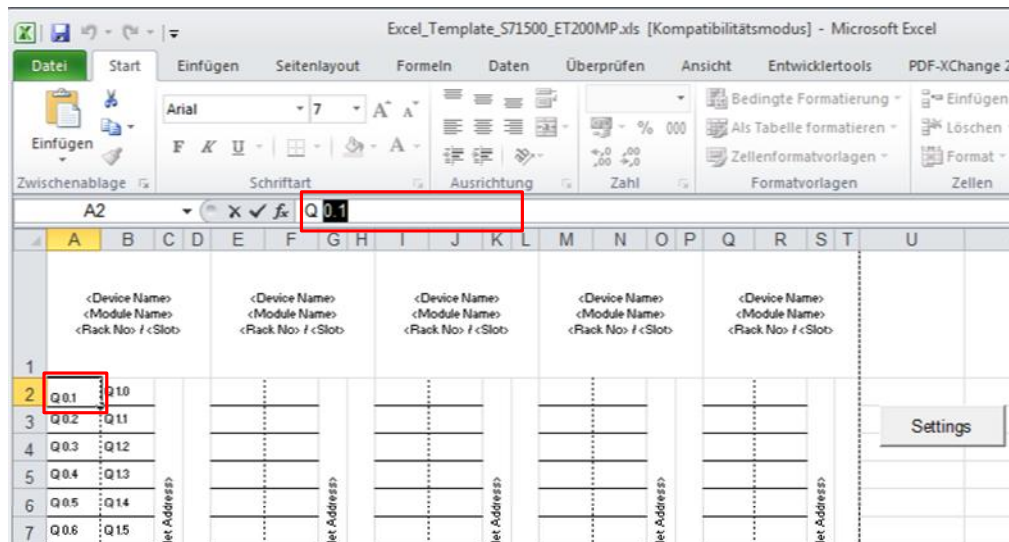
Excel_Template_S71500_ET200MP.xls [Kompatibilitätsmodus] - Microsoft Excel

Datei | Start | Einfügen | Seitenlayout | Formeln | Daten | Überprüfen | Ansicht | Entwicklertools | PDF-XChange 2

Einfügen
Zwischenablage
Arial 7
F K U
Schriftart
Ausrichtung
% 000
Zahl
Bedingte Formatierung
Als Tabelle formatieren
Zellenformatvorlagen
Formatvorlagen
Einfügen
Löschen
Format
Zellen

A2 | $f_x$ | Q 0.1

| | A | B | C | D | E | F | G | H | I | J | K | L | M | N | O | P | Q | R | S | T | U |
|---|---|---|---|---|---|---|---|---|---|---|---|---|---|---|---|---|---|---|---|---|---|
| 1 | <Device Name> <Module Name> <Rack No> / <Slot> | | | | <Device Name> <Module Name> <Rack No> / <Slot> | | | | <Device Name> <Module Name> <Rack No> / <Slot> | | | | <Device Name> <Module Name> <Rack No> / <Slot> | | | | <Device Name> <Module Name> <Rack No> / <Slot> | | | | |
| 2 | Q 0.1 | Q 1.0 | | | | | | | | | | | | | | | | | | | |
| 3 | Q 0.2 | Q 1.1 | | | | | | | | | | | | | | | | | | | Settings |
| 4 | Q 0.3 | Q 1.2 | | | | | | | | | | | | | | | | | | | |
| 5 | Q 0.4 | Q 1.3 | | | | | | | | | | | | | | | | | | | |
| 6 | Q 0.5 | Q 1.4 | et Address | | | | et Address | | | | et Address | | | | et Address | | | | et Address | | |
| 7 | Q 0.6 | Q 1.5 | | | | | | | | | | | | | | | | | | | |